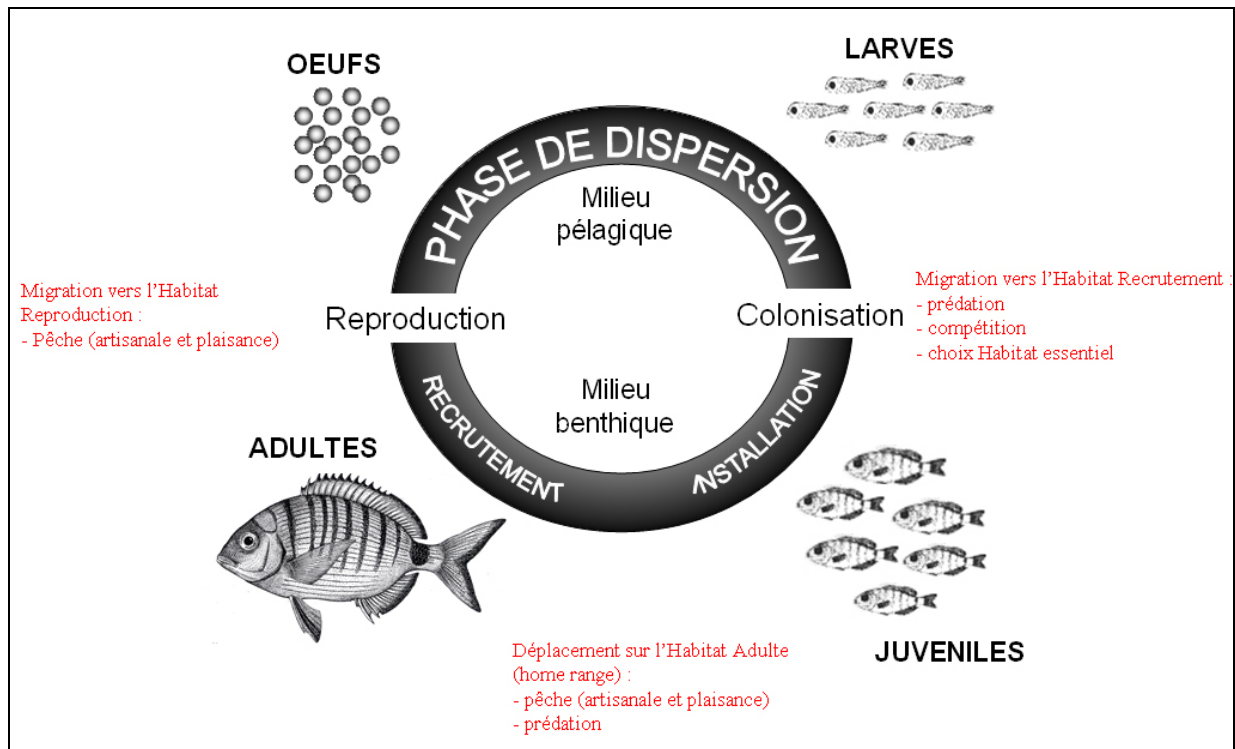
OEUFS

LARVES

PHASE DE DISPERSION

Milieu pélagique

Migration vers l'Habitat Reproduction :
- Pêche (artisanale et plaisance)

Reproduction

Colonisation

Migration vers l'Habitat Recrutement :
- prédation
- compétition
- choix Habitat essentiel

Milieu benthique

RECRUTEMENT

INSTALLATION

ADULTES

JUVENILES

Déplacement sur l'Habitat Adulte (home range) :
- pêche (artisanale et plaisance)
- prédation